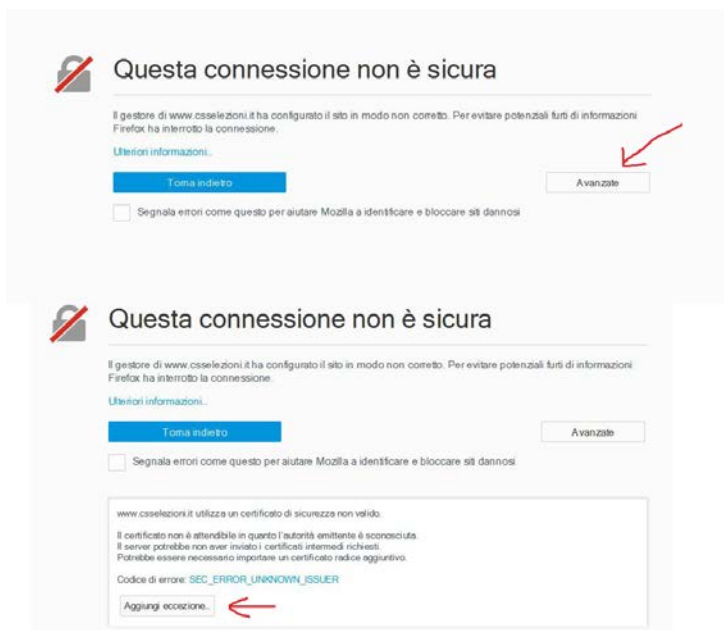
Questa connessione non è sicura

Il gestore di www.csselezioni.it ha configurato il sito in modo non corretto. Per evitare potenziali furti di informazioni Firefox ha interrotto la connessione.

Ulteriori informazioni...

Torna indietro

Avanzate

Segnala errori come questo per aiutare Mozilla a identificare e bloccare siti dannosi

Questa connessione non è sicura

Il gestore di www.csselezioni.it ha configurato il sito in modo non corretto. Per evitare potenziali furti di informazioni Firefox ha interrotto la connessione.

Ulteriori informazioni...

Torna indietro

Avanzate

Segnala errori come questo per aiutare Mozilla a identificare e bloccare siti dannosi

www.csselezioni.it utilizza un certificato di sicurezza non valido.

Il certificato non è attendibile in quanto l'autorità emittente è sconosciuta.
Il server potrebbe non aver inviato i certificati intermedi richiesti.
Potrebbe essere necessario importare un certificato radice aggiuntivo.

Codice di errore: SEC_ERROR_UNKNOWN_ISSUER

Aggiungi eccezione...